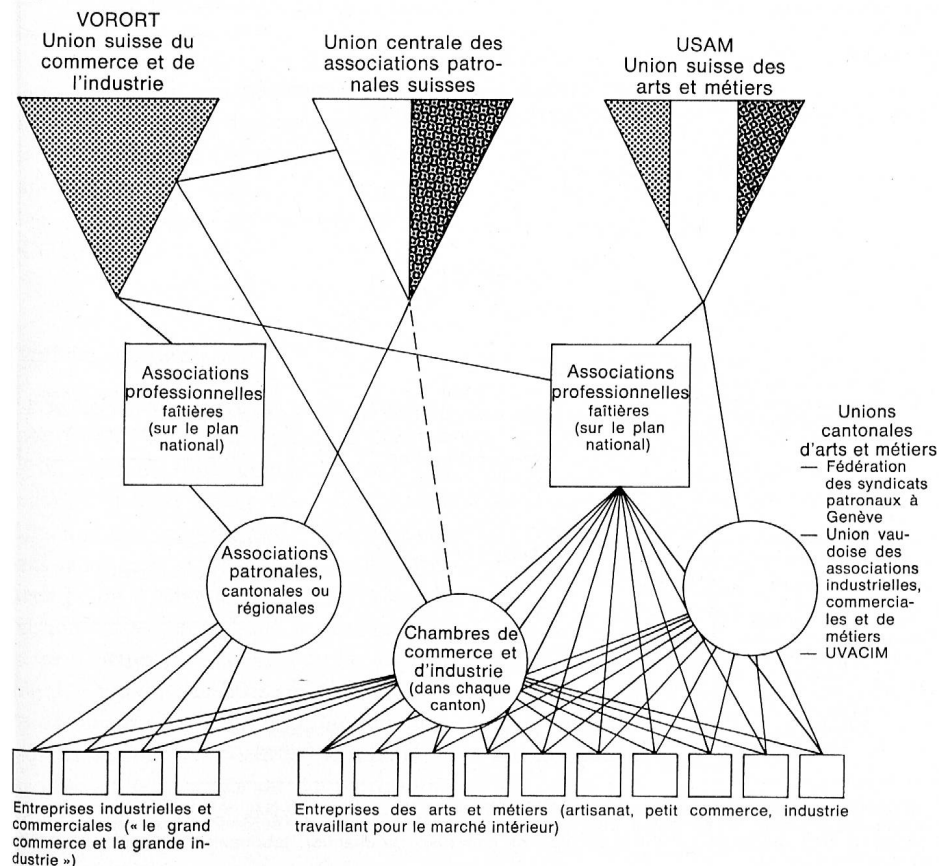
VORORT
Union suisse du commerce et de l'industrie

Union centrale des associations patronales suisses

USAM
Union suisse des arts et métiers

Associations professionnelles faîtières (sur le plan national)

Associations professionnelles faîtières (sur le plan national)

Unions cantonales d'arts et métiers
— Fédération des syndicats patronaux à Genève
— Union vaudoise des associations industrielles, commerciales et de métiers
— UVACIM

Associations patronales, cantonales ou régionales

Chambres de commerce et d'industrie (dans chaque canton)

Entreprises industrielles et commerciales (« le grand commerce et la grande industrie »)

Entreprises des arts et métiers (artisanat, petit commerce, industrie travaillant pour le marché intérieur)